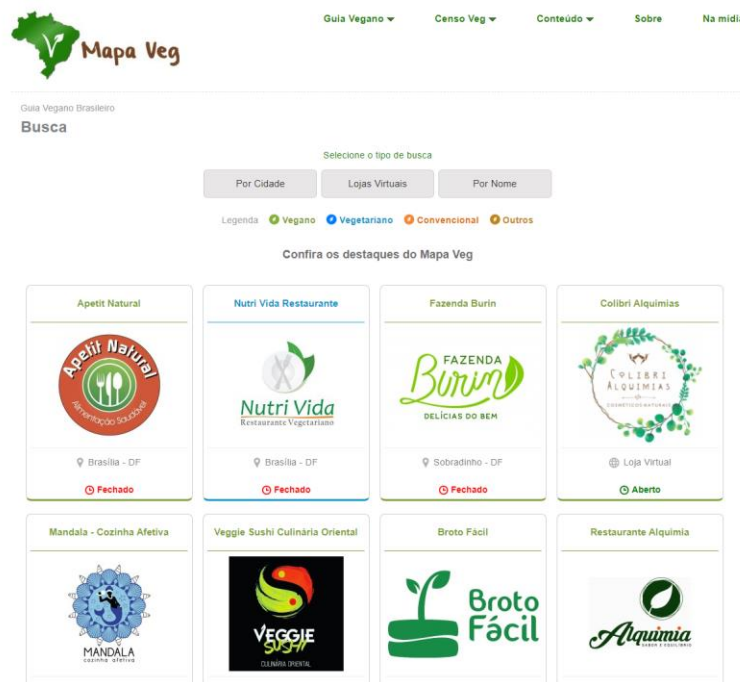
Mapa Veg

Guia Vegano Censo Veg Conteúdo Sobre Na mídi

Guia Vegano Brasileiro

Busca

Selecione o tipo de busca

Por Cidade Lojas Virtuais Por Nome

Legenda Vegano Vegetariano Convencional Outros

Confira os destaques do Mapa Veg

Apetit Natural
Apetit Natural
Alimentação Saudável
Brasília - DF
Fechado

Nutri Vida Restaurante
Nutri Vida
Restaurante Vegetariano
Brasília - DF
Fechado

Fazenda Burin
FAZENDA Burin
DELÍCIAS DO BEM
Sobradinho - DF
Fechado

Colibri Alquimias
COLIBRI ALQUIMIAS
COSMÉTICOS NATURAIS
Loja Virtual
Aberto

Mandala - Cozinha Afetiva
MANDALA
cozinha afetiva

Veggie Sushi Culinária Oriental
VEGGIE SUSHI
CULINÁRIA ORIENTAL

Broto Fácil
Broto Fácil

Restaurante Alquimia
Alquimia
SABOR E EQUILÍBRIO